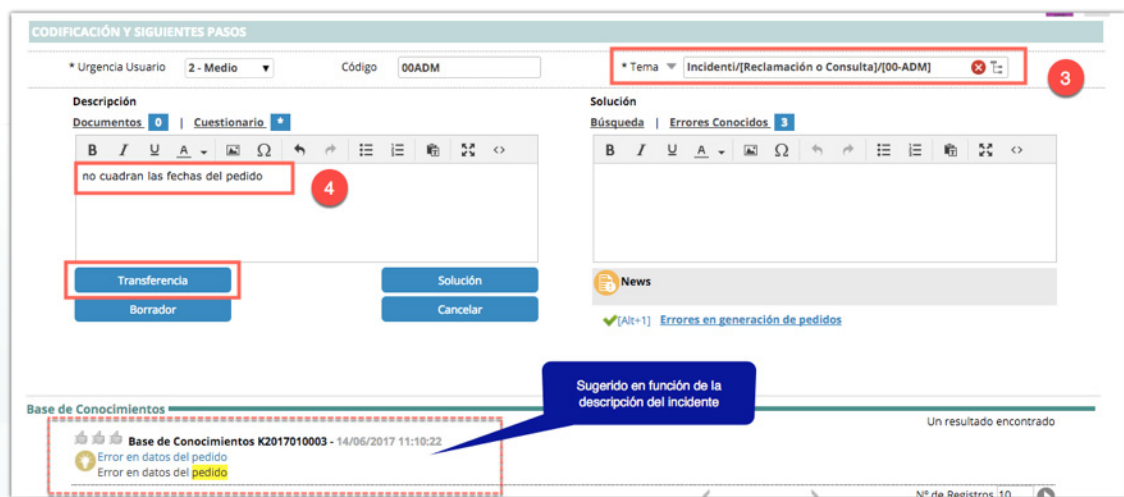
CODIFICACIÓN Y SIGUIENTES PASOS

* Urgencia Usuario 2 - Medio

Código 00ADM

* Tema Incidenti/[Reclamación o Consulta]/[00-ADM]

3

Descripción

Documentos 0 | Cuestionario *

B I U A Ω

no cuadran las fechas del pedido

4

Transferencia

Borrador

Solución

Cancelar

Solución

Búsqueda | Errores Conocidos 3

B I U A Ω

News

[Alt+1] Errores en generación de pedidos

Sugerido en función de la descripción del incidente

Base de Conocimientos

Un resultado encontrado

Base de Conocimientos K2017010003 - 14/06/2017 11:10:22

Error en datos del pedido

Error en datos del pedido

Nº de Registros 10